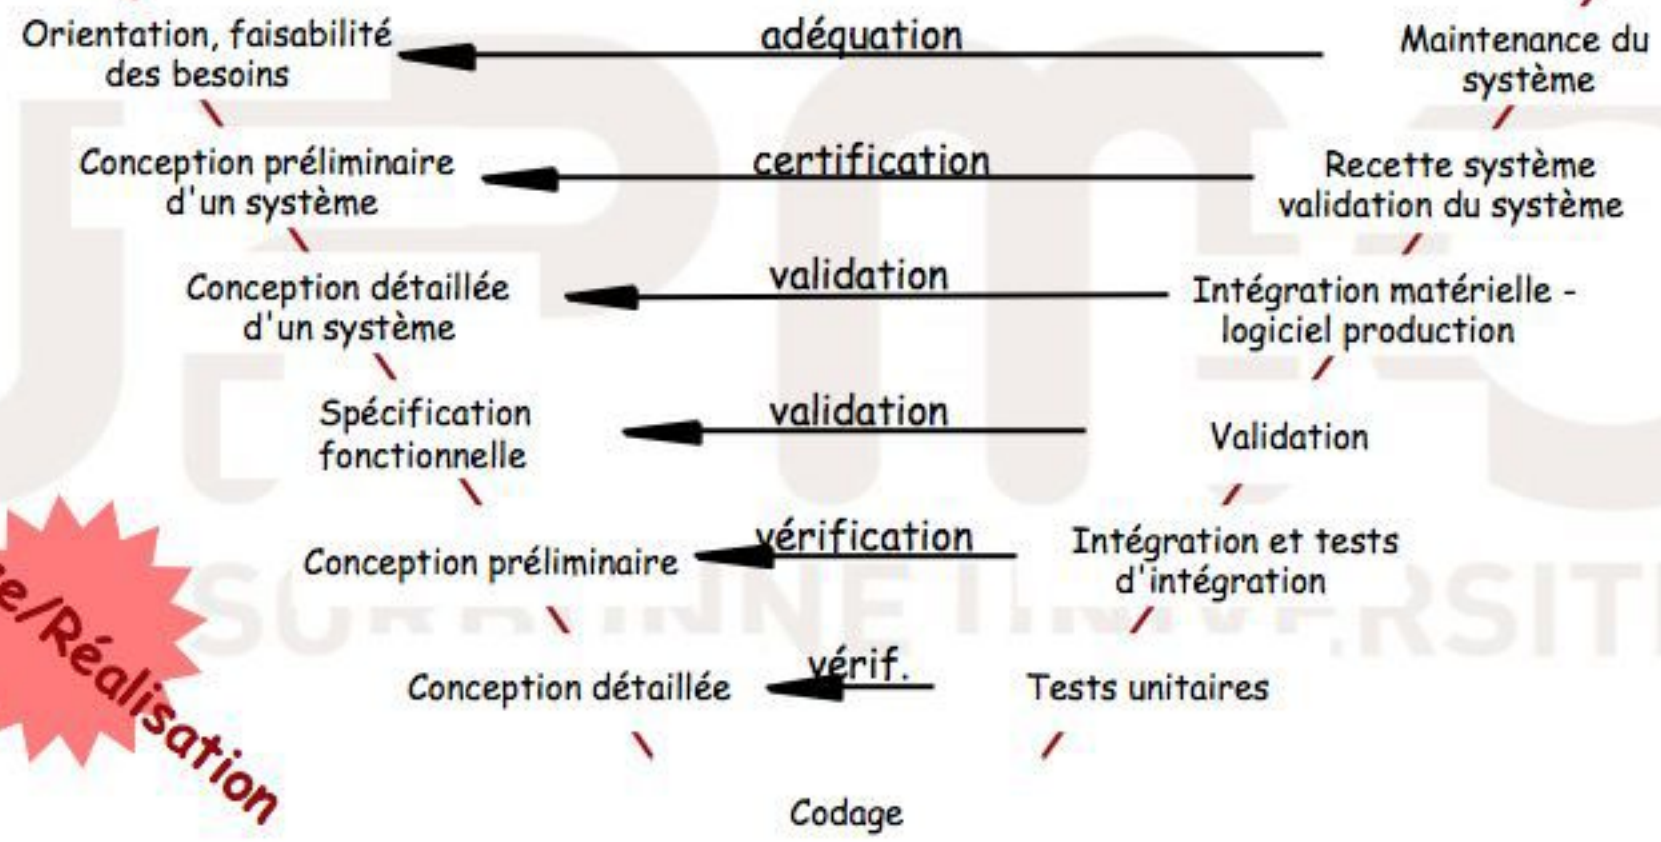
Orientation, faisabilité des besoins

adéquation

Maintenance du système

Conception préliminaire d'un système

certification

Recette système validation du système

Conception détaillée d'un système

validation

Intégration matérielle - logiciel production

Spécification fonctionnelle

validation

Validation

Conception préliminaire

vérification

Intégration et tests d'intégration

Conception détaillée

vérif.

Tests unitaires

Codage

e/Réalisation

SORBONNE UNIVERSITÉ